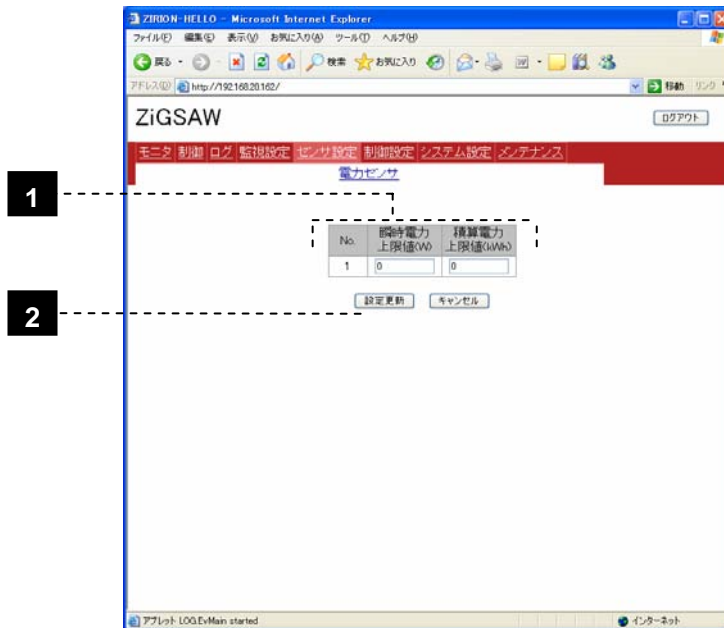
ZIRION-HELLO - Microsoft Internet Explorer

ファイル(F) 編集(E) 表示(V) お気に入り(A) ツール(T) ヘルプ(H)

戻る 検索 お気に入り

アドレス(D) http://192.168.20.162/

移動 リンク

ZiGSAW

ログアウト

モニタ 制御 ログ 監視設定 センサ設定 制御設定 システム設定 メンテナンス

電力センサ

1

| No. | 瞬時電力 上限値(W) | 積算電力 上限値(kWh) |
|---|---|---|
| 1 | 0 | 0 |

2

設定更新 キャンセル

アプレット LOG.EvMain started

インターネット